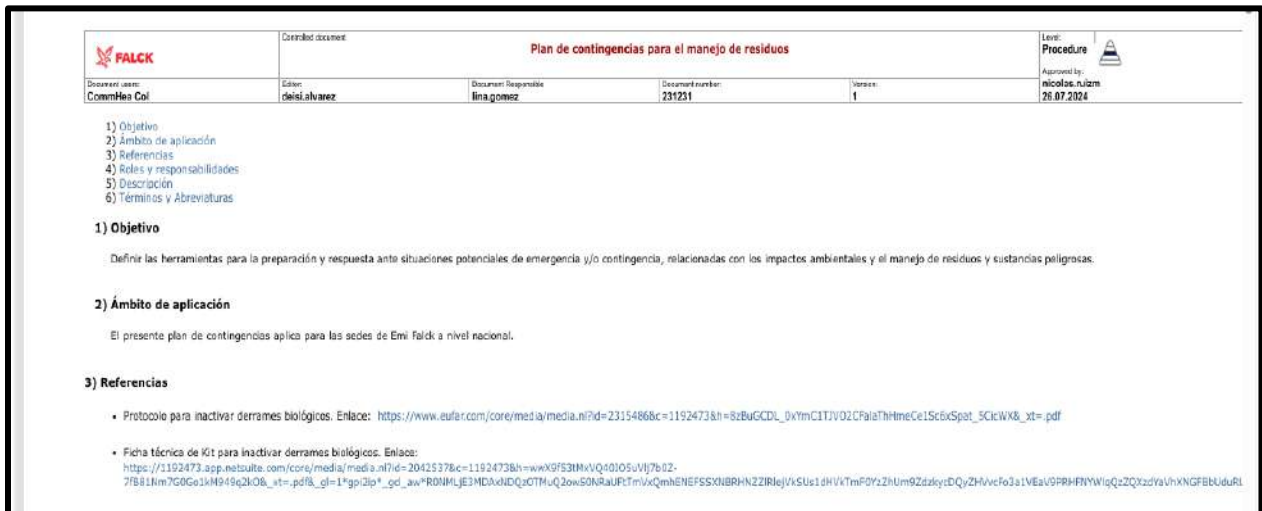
FALCK

Controlled document

Plan de contingencias para el manejo de residuos

Level:
Procedure

Approved by:
nicolas.ruizm
26.07.2024

| Document users: | Editor: | Document Responsible: | Document number: | Version: |
|---|---|---|---|---|
| CommHea Col | deisi.alvarez | lina.gomez | 231231 | 1 |

1) Objetivo
2) Ámbito de aplicación
3) Referencias
4) Roles y responsabilidades
5) Descripción
6) Términos y Abreviaturas

1) Objetivo

Definir las herramientas para la preparación y respuesta ante situaciones potenciales de emergencia y/o contingencia, relacionadas con los impactos ambientales y el manejo de residuos y sustancias peligrosas.

2) Ámbito de aplicación

El presente plan de contingencias aplica para las sedes de Emi Falck a nivel nacional.

3) Referencias

- Protocolo para inactivar derrames biológicos. Enlace: https://www.eufar.com/core/media/media.nl?id=2315486&c=1192473&h=8zBuGCDL_0xYmC1TJVO2CFalaThHmeCe1Sc6xSpat_5CicWX&_xt=.pdf

- Ficha técnica de Kit para inactivar derrames biológicos. Enlace: https://1192473.app.netsuite.com/core/media/media.nl?id=2042537&c=1192473&h=wwX9f53tMxVQ40I05uVlj7b02-7fB81Nm7G0Ge1kM949q2kO&_xt=.pdf&_gl=1*gpi2ip*_gcl_aw*R0NMLjE3MDAxNDQzOTMuQ2owS0NRaUFtTmVxQmhENEFSSXNBRHN2ZlRlejVkSUs1dHVkTmF0YzZhUm9ZdzkycDQyZHVvcFo3a1VEaV9PRHFNYWlqQzZQXzdYaVhXNGFBbUduRL